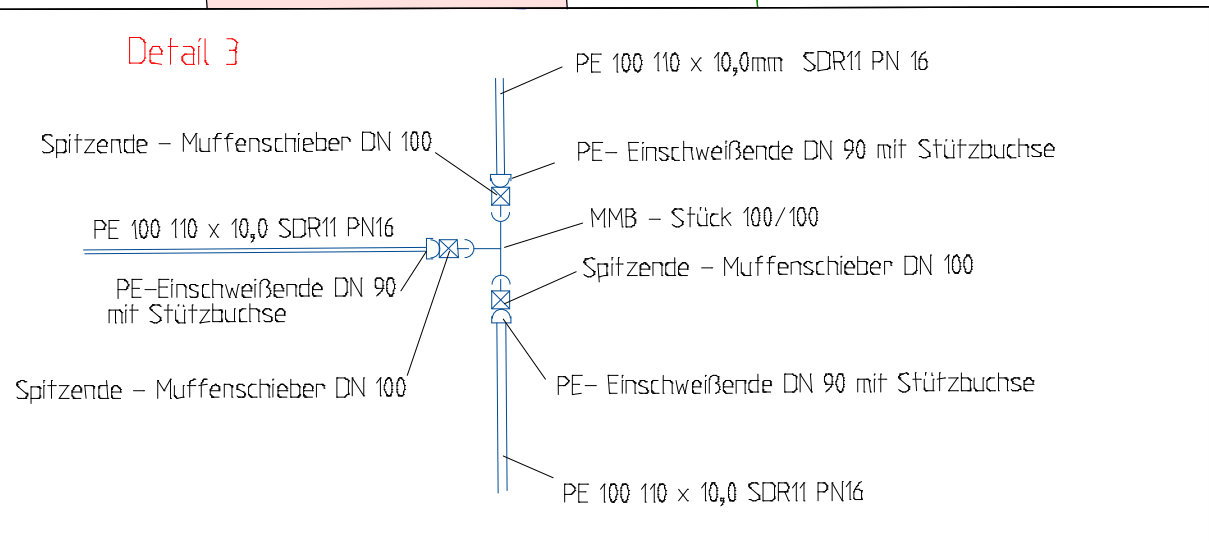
Detail 3

PE 100 110 x 10,0mm SDR11 PN 16

Spitzende – Muffenschieber DN 100

PE- Einschweißende DN 90 mit Stützbuchse

MMB – Stück 100/100

PE 100 110 x 10,0 SDR11 PN16

Spitzende – Muffenschieber DN 100

PE-Einschweißende DN 90 mit Stützbuchse

Spitzende – Muffenschieber DN 100

PE- Einschweißende DN 90 mit Stützbuchse

PE 100 110 x 10,0 SDR11 PN16